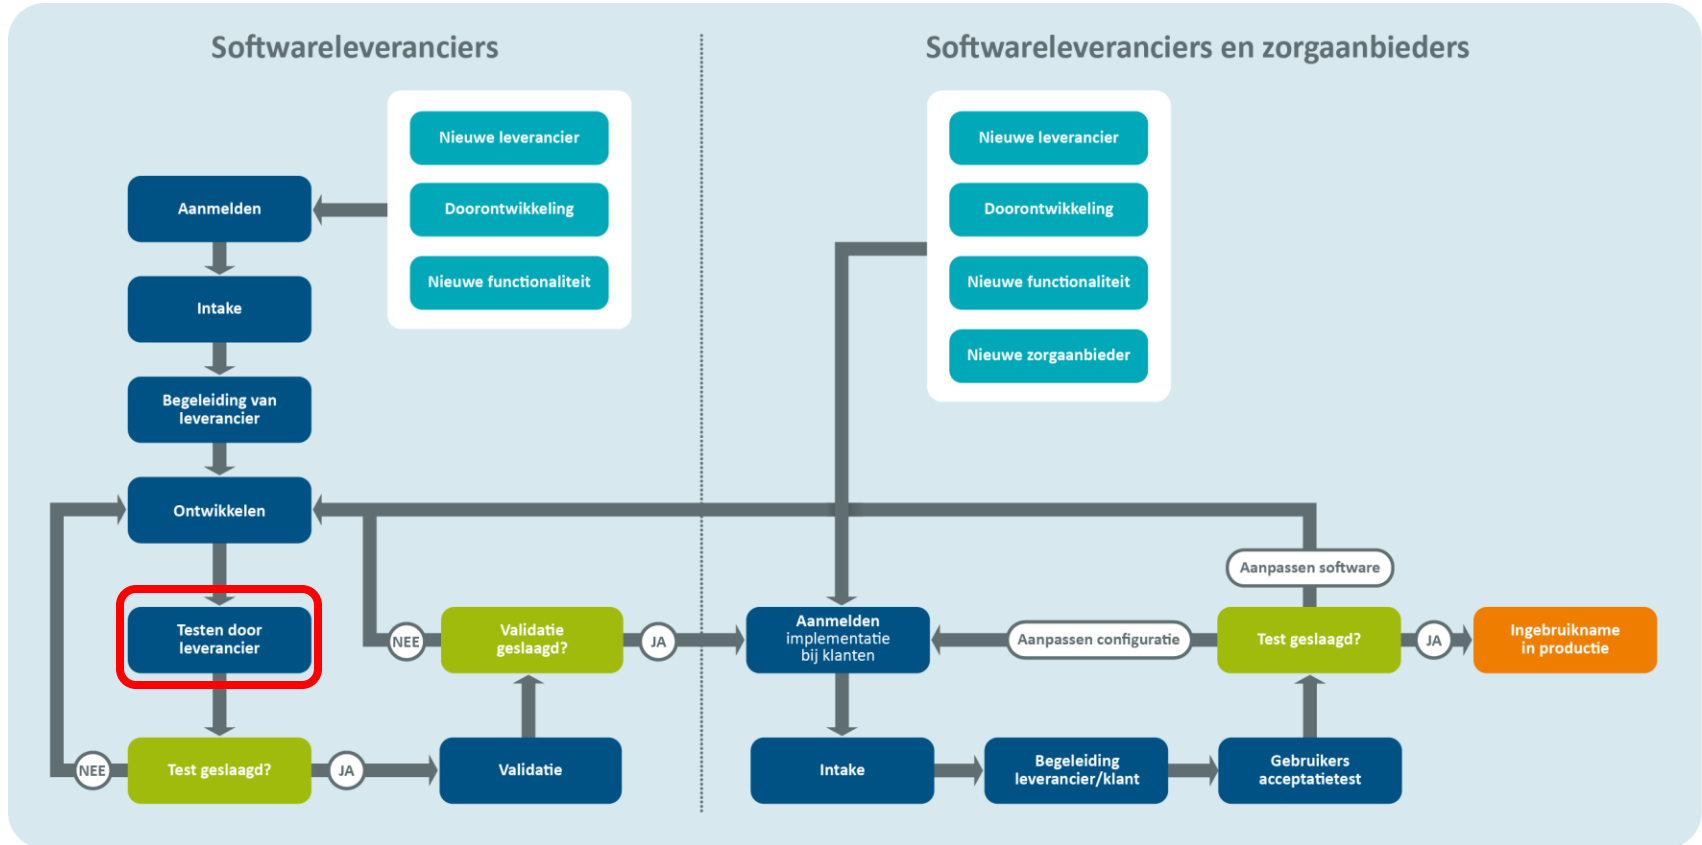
Softwareleveranciers

Nieuwe leverancier

Doorontwikkeling

Nieuwe functionaliteit

Aanmelden

Intake

Begeleiding van leverancier

Ontwikkelen

Testen door leverancier

NEE

Test geslaagd?

JA

Validatie

NEE

Validatie geslaagd?

JA

Softwareleveranciers en zorgaanbieders

Nieuwe leverancier

Doorontwikkeling

Nieuwe functionaliteit

Nieuwe zorgaanbieder

Aanpassen software

Aanmelden implementatie bij klanten

Aanpassen configuratie

Test geslaagd?

JA

Ingebruikname in productie

Intake

Begeleiding leverancier/klant

Gebruikers acceptatietest